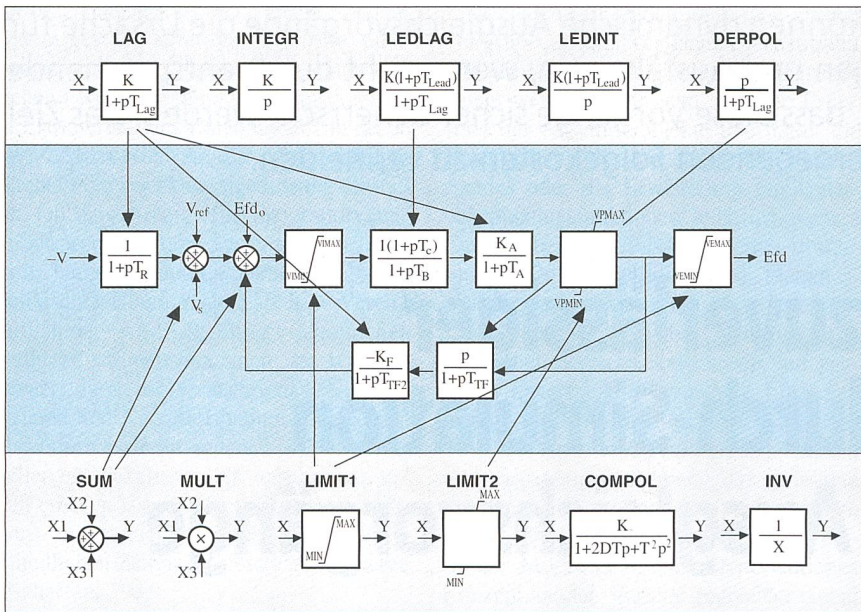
LAG

X $\frac{K}{1+pT_{Lag}}$ Y

INTEGR

X $\frac{K}{p}$ Y

LEDLAG

X $\frac{K(1+pT_{Lead})}{1+pT_{Lag}}$ Y

LEDINT

X $\frac{K(1+pT_{Lead})}{p}$ Y

DERPOL

X $\frac{p}{1+pT_{Lag}}$ Y

–V $\frac{1}{1+pT_R}$

$V_{ref}$

$Efd_0$

$V_s$

VIMAX

VIMIN

$\frac{1(1+pT_c)}{1+pT_B}$

$\frac{K_A}{1+pT_A}$

VPMAX

VPMIN

VEMAX

VEMIN

Efd

$\frac{-K_F}{1+pT_{TF2}}$

$\frac{p}{1+pT_{TF}}$

SUM

X2

X1 Y

X3

MULT

X2

X1 Y

X3

LIMIT1

X MAX MIN Y

LIMIT2

MAX

X Y

MIN

COMPOL

X $\frac{K}{1+2DTp+T^2p^2}$ Y

INV

X $\frac{1}{X}$ Y